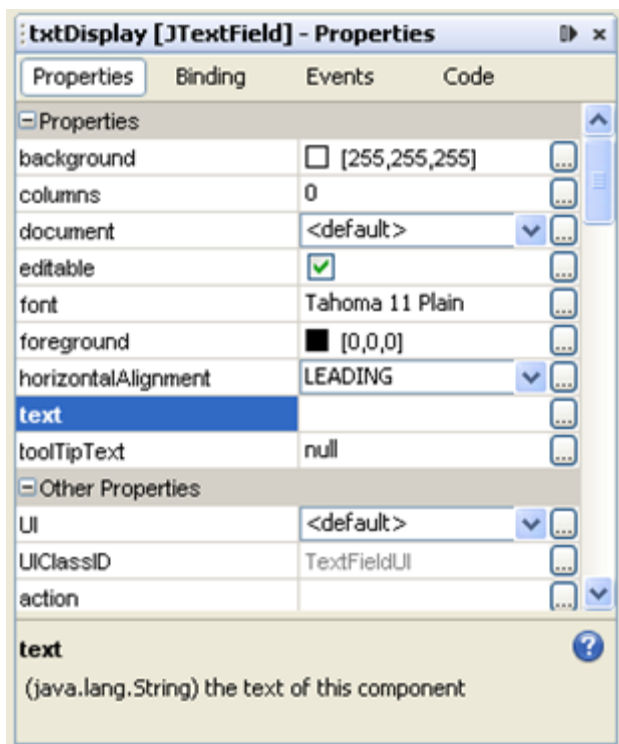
txtDisplay [JTextField] - Properties

Properties | Binding | Events | Code

⊟Properties

| | |
|---|---|
| background | [255,255,255] |
| columns | 0 |
| document | <default> |
| editable | ☑ |
| font | Tahoma 11 Plain |
| foreground | [0,0,0] |
| horizontalAlignment | LEADING |
| text | |
| toolTipText | null |

⊟Other Properties

| | |
|---|---|
| UI | <default> |
| UIClassID | TextFieldUI |
| action | |

text
(java.lang.String) the text of this component